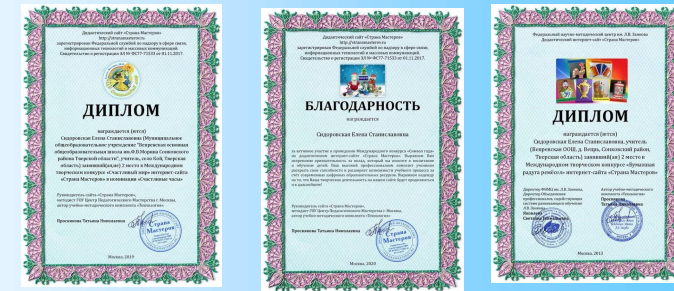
Дидактический сайт «Страна Мастеров»
http://stranamasterov.ru
зарегистрирован Федеральной службой по надзору в сфере связи, информационных технологий и массовых коммуникаций.
Свидетельство о регистрации ЭЛ № ФС77-71533 от 01.11.2017.

ДИПЛОМ

награждается (ются)
Сидоровская Елена Станиславовна (Муниципальное общеобразовательное учреждение "Вепревская основная общеобразовательная школа им.Ф.П.Мозина Сонковского района Тверской области", учитель, село Кой, Тверская область) занявший(ая) 2 место в Международном творческом конкурсе «Счастливый мир» интернет-сайта «Страна Мастеров» в номинации «Счастливые часы»

Руководитель сайта «Страна Мастеров»,
методист ГБУ Центр Педагогического Мастерства г. Москвы,
автор учебно-методического комплекта «Технология»

Проснякова Татьяна Николаевна

Страна Мастеров

Москва, 2019

Дидактический сайт «Страна Мастеров»
http://stranamasterov.ru
зарегистрирован Федеральной службой по надзору в сфере связи, информационных технологий и массовых коммуникаций.
Свидетельство о регистрации ЭЛ № ФС77-71533 от 01.11.2017.

БЛАГОДАРНОСТЬ

Сидоровская Елена Станиславовна

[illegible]

Руководитель сайта «Страна Мастеров»,
методист ГБУ Центра Педагогического Мастерства г. Москвы,
автор учебно-методического комплекта «Технология»

Проснякова Татьяна Николаевна

Страна Мастеров

Москва, 2020

Федеральный научно-методический центр им. Л.В. Занкова
Дидактический сайт «Страна Мастеров»

ДИПЛОМ

награждается (ются)
Сидоровская Елена Станиславовна, учитель, (Вепревская ООШ, д. Вепрь, Сонковский район, Тверская область) занявший(ая) 2 место в Международном творческом конкурсе «Бумажная радуга ремёсел» интернет-сайта «Страна Мастеров»

Директор ФНМЦ им. Л.В. Занкова,
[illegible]
Нечаева
Светлана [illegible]

Автор учебно-методического комплекта «Технология»
Проснякова
Татьяна Николаевна

Москва, 2013